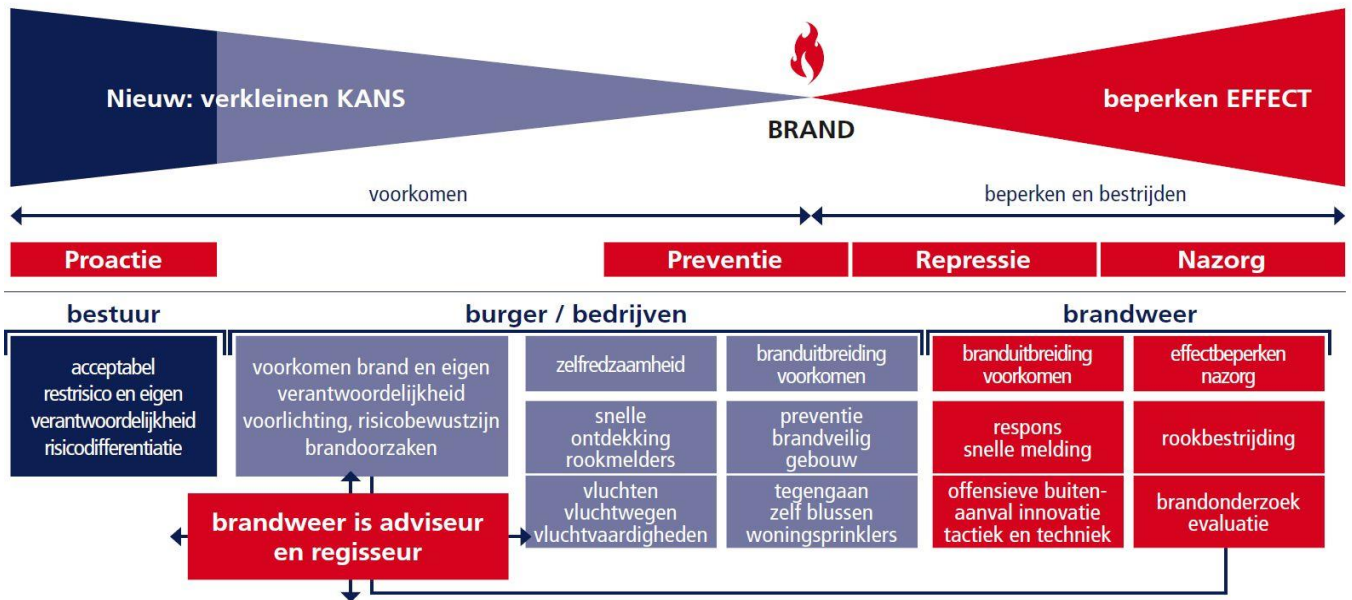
Nieuw: verkleinen KANS

BRAND

beperken EFFECT

voorkomen

beperken en bestrijden

Proactie

Preventie

Repressie

Nazorg

bestuur

burger / bedrijven

brandweer

acceptabel restrisico en eigen verantwoordelijkheid risicodifferentiatie

voorkomen brand en eigen verantwoordelijkheid voorlichting, risicobewustzijn brandoorzaken

zelfredzaamheid

branduitbreiding voorkomen

branduitbreiding voorkomen

effectbeperken nazorg

snelle ontdekking rookmelders

preventie brandveilig gebouw

respons snelle melding

rookbestrijding

vluchten vluchtwegen vluchtvaardigheden

tegengaan zelf blussen woningsprinklers

offensieve buitenaanval innovatie tactiek en techniek

brandonderzoek evaluatie

brandweer is adviseur en regisseur